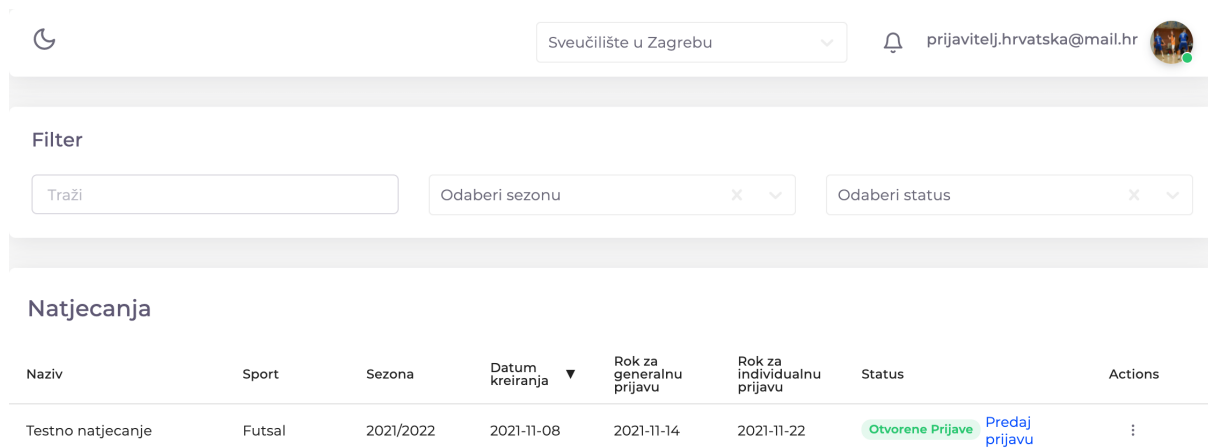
Sveučilište u Zagrebu

prijavitelj.hrvatska@mail.hr

Filter

Traži

Odaberi sezonu

Odaberi status

Natjecanja

| Naziv | Sport | Sezona | Datum kreiranja ▼ | Rok za generalnu prijavu | Rok za individualnu prijavu | Status | Actions |
|---|---|---|---|---|---|---|---|
| Testno natjecanje | Futsal | 2021/2022 | 2021-11-08 | 2021-11-14 | 2021-11-22 | Otvorene Prijave Predaj prijavu | ⋮ |